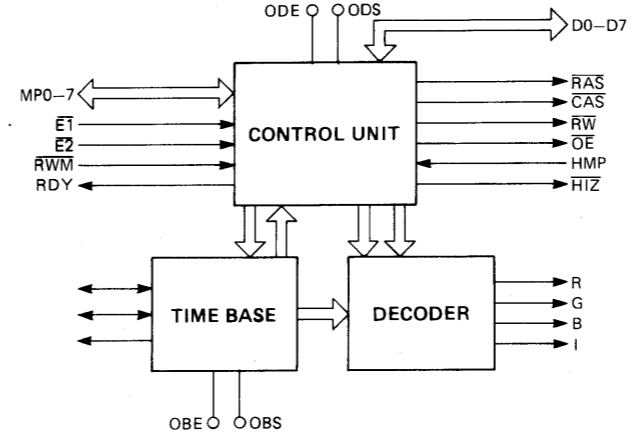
ODE ODS
D0–D7
MP0–7
$\overline{E1}$
$\overline{E2}$
$\overline{RWM}$
RDY
CONTROL UNIT
$\overline{RAS}$
$\overline{CAS}$
$\overline{RW}$
$\overline{OE}$
HMP
$\overline{HIZ}$
TIME BASE
DECODER
R
G
B
I
OBE OBS